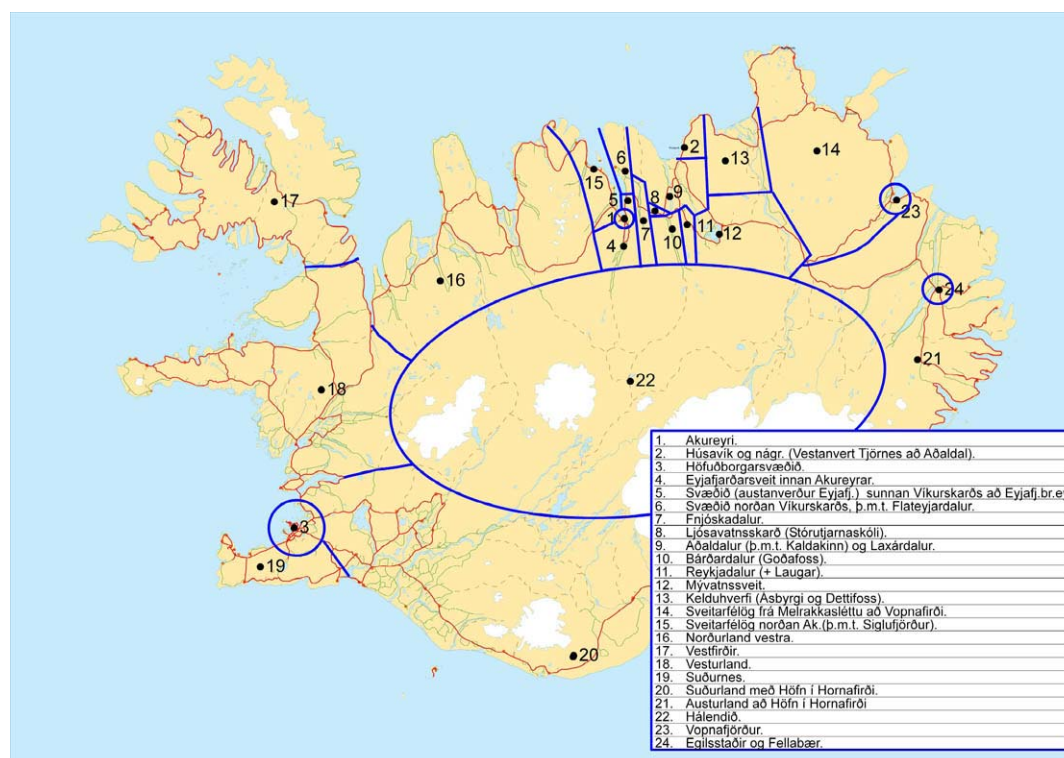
2
13
14
6
15
5
8
9
1
7
11
4
10
12
23
17
16
24
21
18
22
3
19
20

1. Akureyri.
2. Húsavík og nágr. (Vestanvert Tjörnes að Aðaldal).
3. Höfuðborgarsvæðið.
4. Eyjafjarðarsveit innan Akureyrar.
5. Svæðið (austanverður Eyjafj.) sunnan Víkurskarðs að Eyjafj.br.e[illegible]
6. Svæðið norðan Víkurskarðs, þ.m.t. Flateyjardalur.
7. Fnjóskadalur.
8. Ljósavatnsskarð (Stórutjarnaskóli).
9. Aðaldalur (þ.m.t. Kaldakinn) og Laxárdalur.
10. Bárðardalur (Goðafoss).
11. Reykjadalur (+ Laugar).
12. Mývatnssveit.
13. Kelduhverfi (Ásbyrgi og Dettifoss).
14. Sveitarfélög frá Melrakkasléttu að Vopnafirði.
15. Sveitarfélög norðan Ak.(þ.m.t. Siglufjörður).
16. Norðurland vestra.
17. Vestfirðir.
18. Vesturland.
19. Suðurnes.
20. Suðurland með Höfn í Hornafirði.
21. Austurland að Höfn í Hornafirði
22. Hálendið.
23. Vopnafjörður.
24. Egilsstaðir og Fellabær.